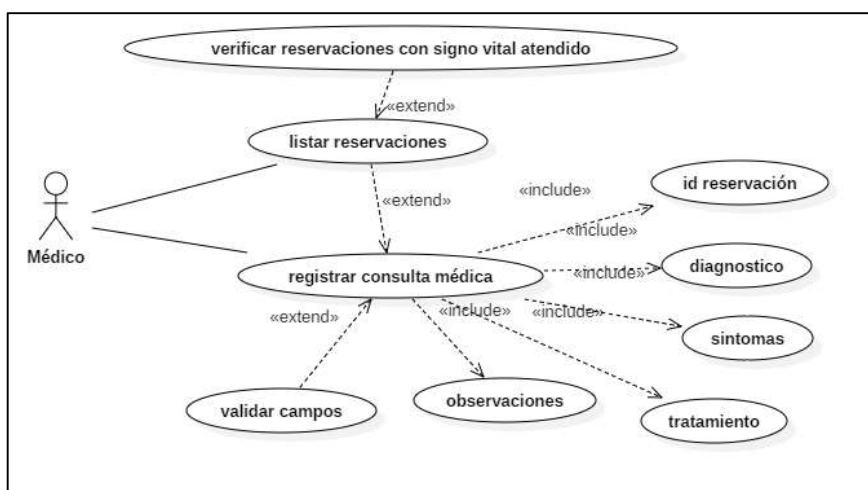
verificar reservaciones con signo vital atendido

«extend»

listar reservaciones

Médico

«extend»

«include»

id reservación

«include»

«include»

diagnostico

registrar consulta médica

«extend»

«include»

«include»

sintomas

validar campos

observaciones

tratamiento